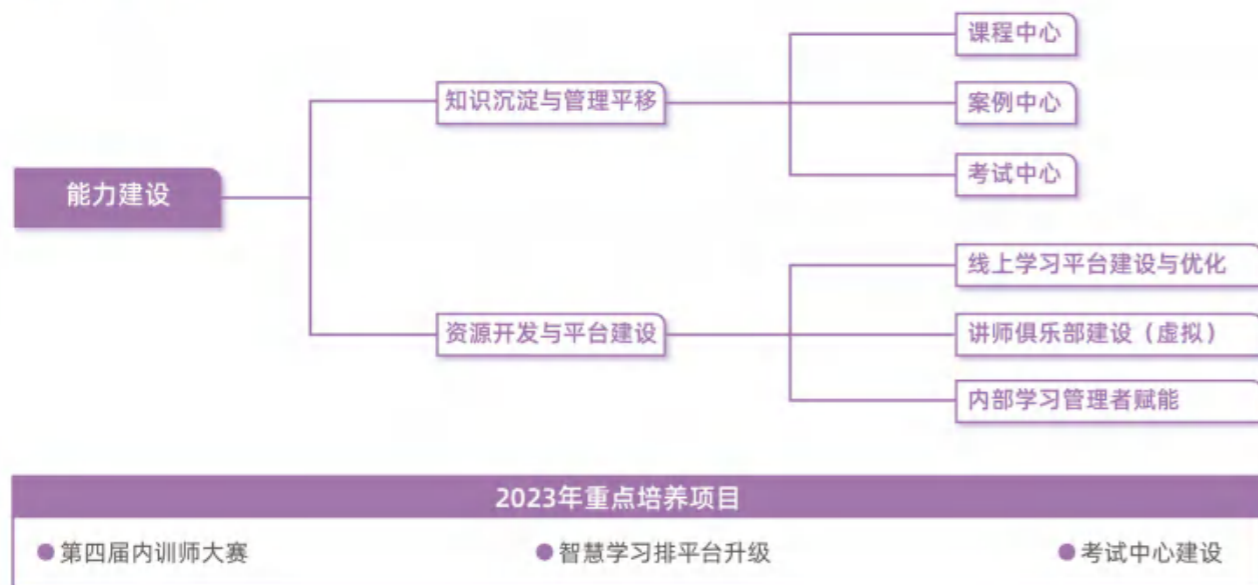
能力建设

知识沉淀与管理平移

课程中心

案例中心

考试中心

资源开发与平台建设

线上学习平台建设与优化

讲师俱乐部建设（虚拟）

内部学习管理者赋能

2023年重点培养项目

● 第四届内训师大赛

● 智慧学习排平台升级

● 考试中心建设